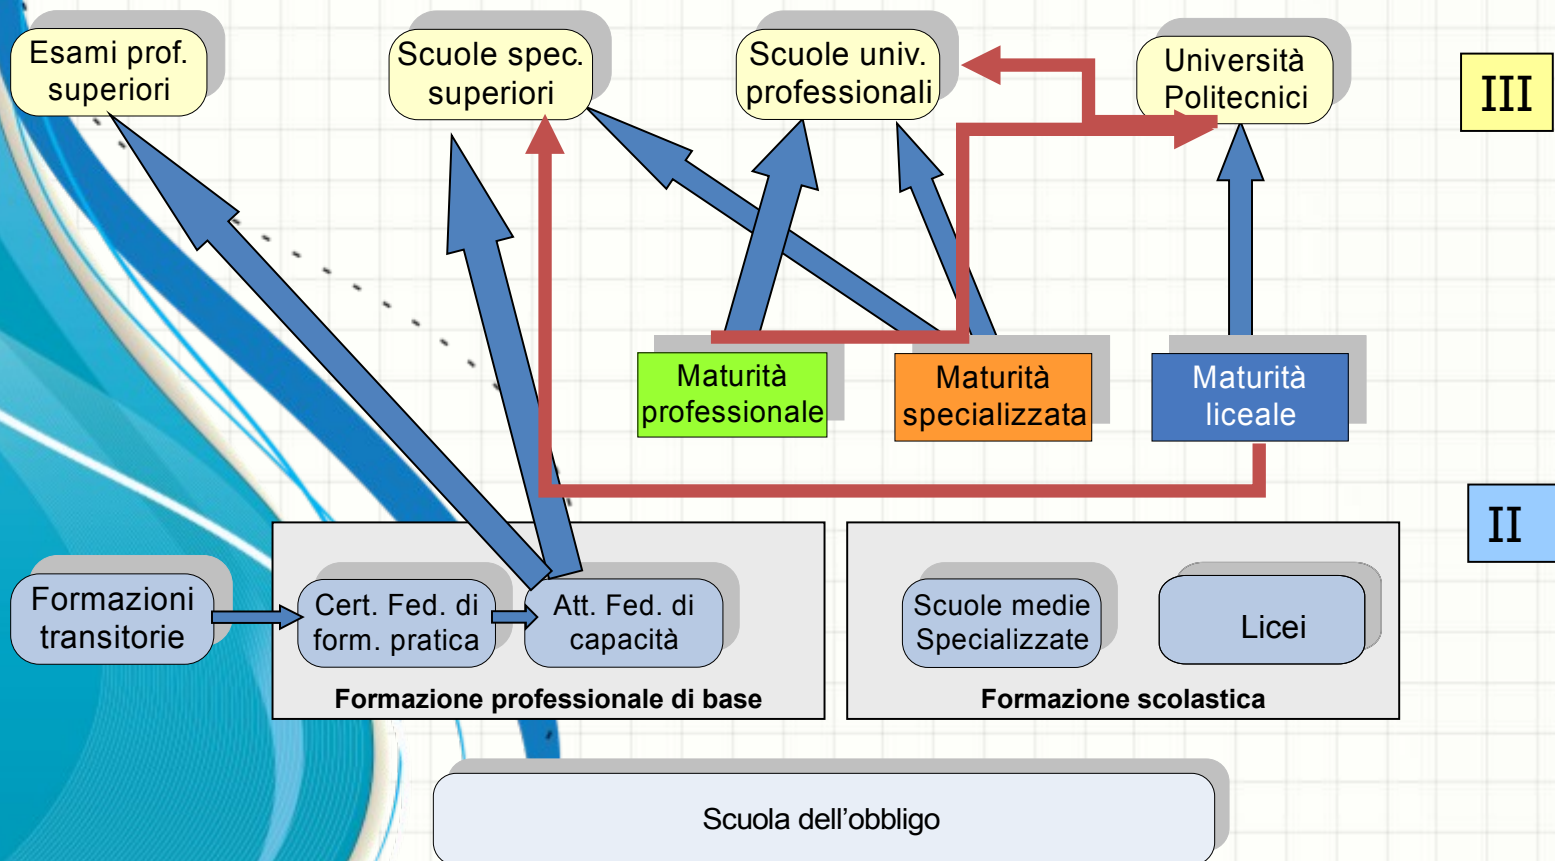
Esami prof. superiori

Scuole spec. superiori

Scuole univ. professionali

Università Politecnici

III

Maturità professionale

Maturità specializzata

Maturità liceale

II

Formazioni transitorie

Cert. Fed. di form. pratica

Att. Fed. di capacità

Formazione professionale di base

Scuole medie Specializzate

Licei

Formazione scolastica

Scuola dell'obbligo